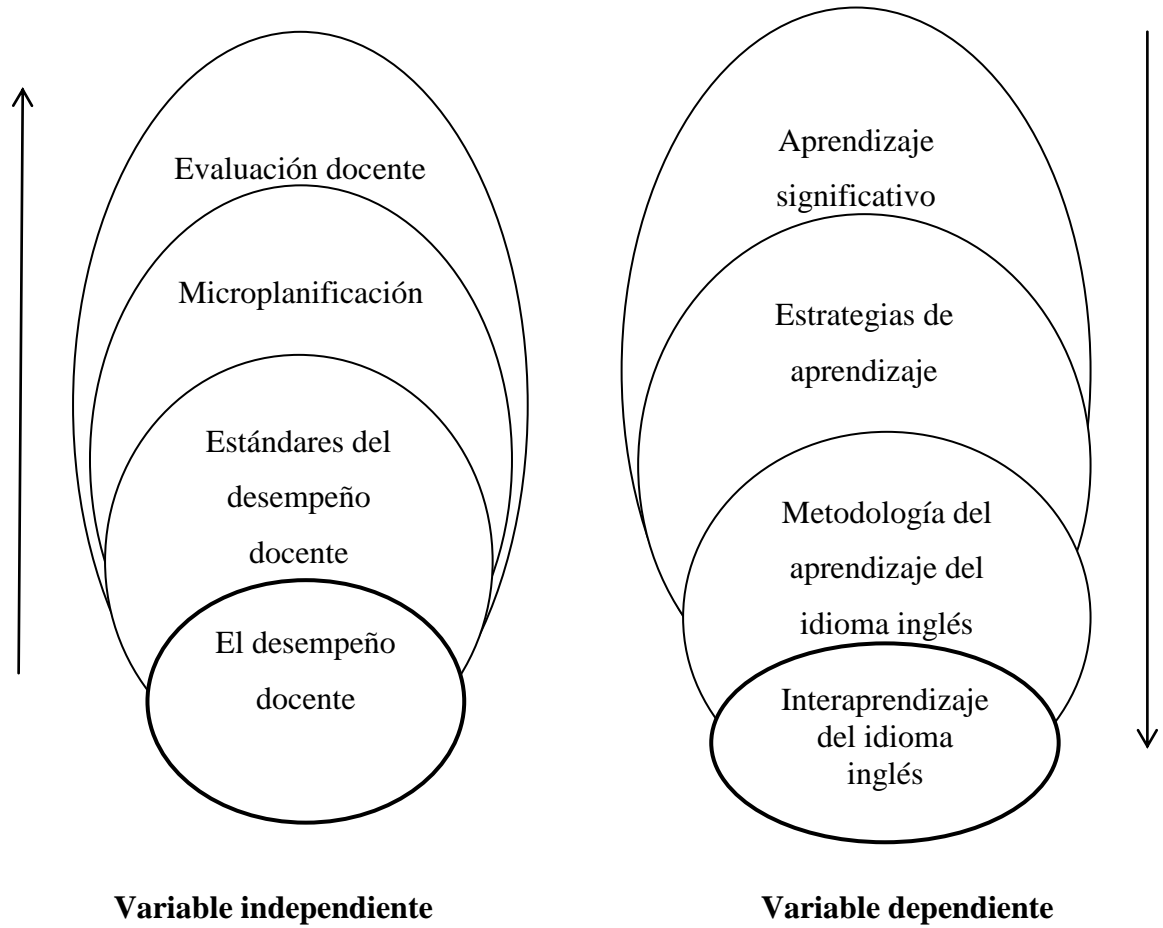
Evaluación docente

Microplanificación

Estándares del desempeño docente

El desempeño docente

Variable independiente

Aprendizaje significativo

Estrategias de aprendizaje

Metodología del aprendizaje del idioma inglés

Interaprendizaje del idioma inglés

Variable dependiente